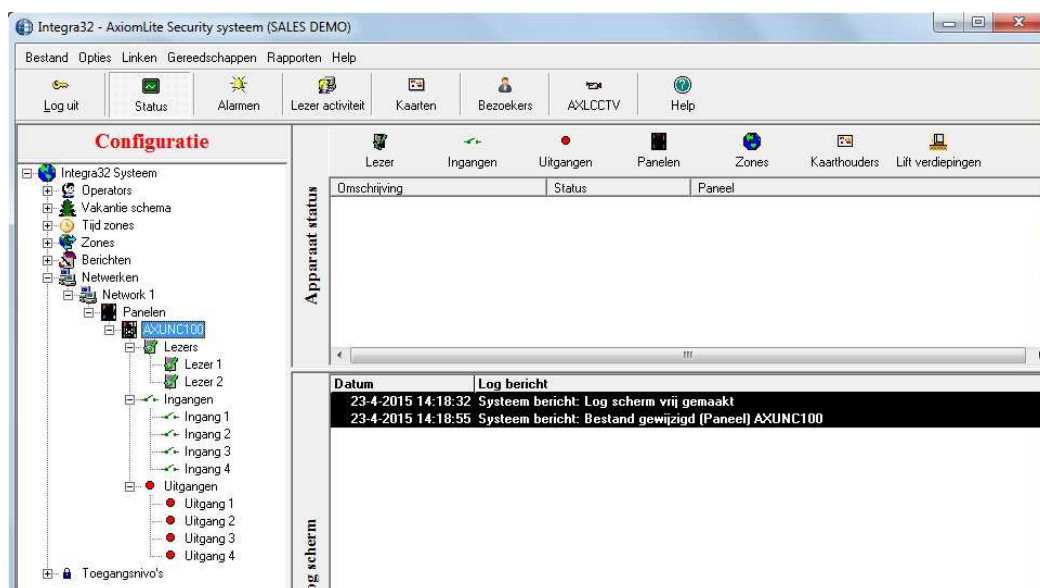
Integra32 - AxiomLite Security systeem (SALES DEMO)

Bestand Opties Linken Gereedschappen Rapporten Help

Log uit | Status | Alarmen | Lezer activiteit | Kaarten | Bezoekers | AXLCCTV | Help

Configuratie

Integra32 Systeem
Operators
Vakantie schema
Tijd zones
Zones
Berichten
Netwerken
Network 1
Panelen
AXUNC100
Lezers
Lezer 1
Lezer 2
Ingangen
Ingang 1
Ingang 2
Ingang 3
Ingang 4
Uitgangen
Uitgang 1
Uitgang 2
Uitgang 3
Uitgang 4
Toegangsnivo's

Lezer | Ingangen | Uitgangen | Panelen | Zones | Kaarthouders | Lift verdiepingen

Apparaat status

| Omschrijving | Status | Paneel |
|---|---|---|

og scherm

| Datum | Log bericht |
|---|---|
| 23-4-2015 14:18:32 | Systeem bericht: Log scherm vrij gemaakt |
| 23-4-2015 14:18:55 | Systeem bericht: Bestand gewijzigd (Paneel) AXUNC100 |